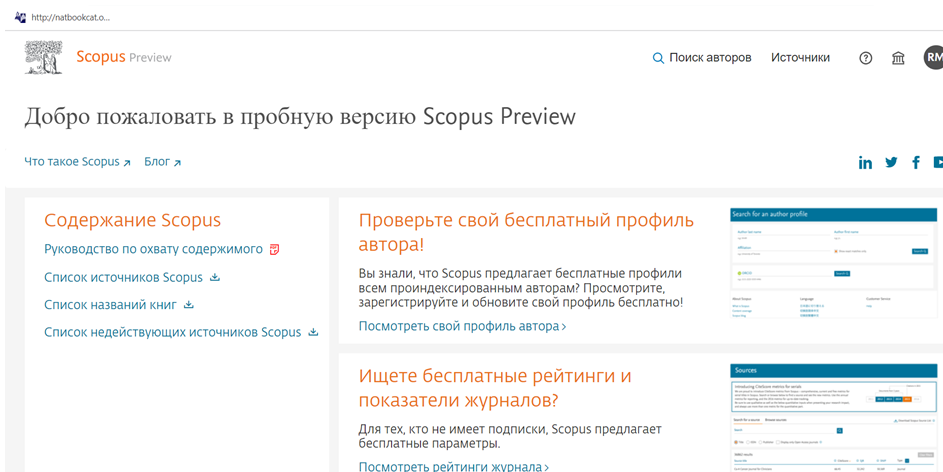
http://natbookcat.o...

Scopus Preview

Поиск авторов Источники

RM

Добро пожаловать в пробную версию Scopus Preview

Что такое Scopus Блог

in

Содержание Scopus

Руководство по охвату содержимого

Список источников Scopus

Список названий книг

Список недействующих источников Scopus

Проверьте свой бесплатный профиль автора!

Вы знали, что Scopus предлагает бесплатные профили всем проиндексированным авторам? Просмотрите, зарегистрируйте и обновите свой профиль бесплатно!

Посмотреть свой профиль автора

Search for an author profile

ORCID

Ищете бесплатные рейтинги и показатели журналов?

Для тех, кто не имеет подписки, Scopus предлагает бесплатные параметры.

Посмотреть рейтинги журнала

Sources